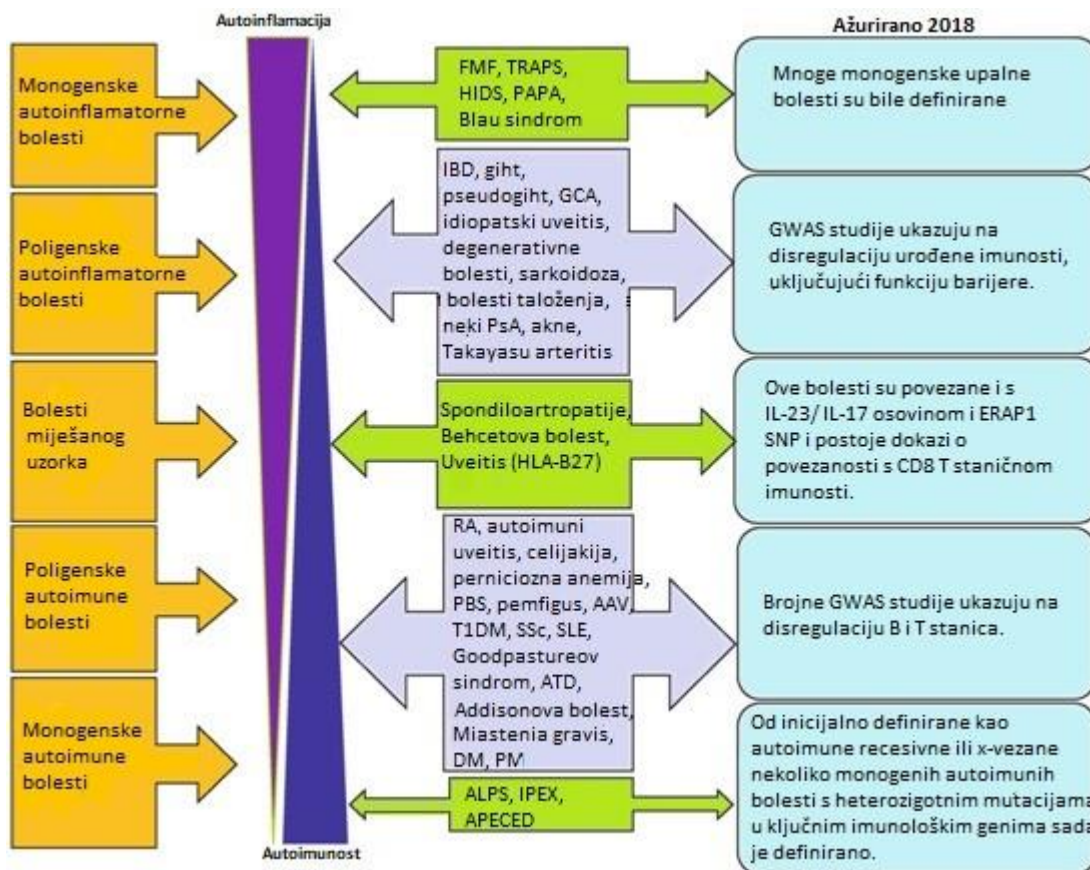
Autoinflamacija

Ažurirano 2018

Monogenske autoinflamatorne bolesti

FMF, TRAPS, HIDS, PAPA, Blau sindrom

Mnoge monogenske upalne bolesti su bile definirane

Poligenske autoinflamatorne bolesti

IBD, giht, pseudogiht, GCA, idiopatski uveitis, degenerativne bolesti, sarkoidoza, bolesti taloženja, neki PsA, akne, Takayasu arteritis

GWAS studije ukazuju na disregulaciju urođene imunosti, uključujući funkciju barijere.

Bolesti miješanog uzorka

Spondiloartropatije, Behcetova bolest, Uveitis (HLA-B27)

Ove bolesti su povezane i s IL-23/ IL-17 osovinom i ERAP1 SNP i postoje dokazi o povezanosti s CD8 T staničnom imunosti.

Poligenske autoimune bolesti

RA, autoimuni uveitis, celijakija, perniciozna anemija, PBS, pemfigus, AAV, T1DM, SSc, SLE, Goodpastureov sindrom, ATD, Addisonova bolest, Miastenia gravis, DM, PM

Brojne GWAS studije ukazuju na disregulaciju B i T stanica.

Monogenske autoimune bolesti

ALPS, IPEX, APECED

Od inicijalno definirane kao autoimune recesivne ili x-vezane nekoliko monogenih autoimunih bolesti s heterozigotnim mutacijama u ključnim imunološkim genima sada je definirano.

Autoimunost